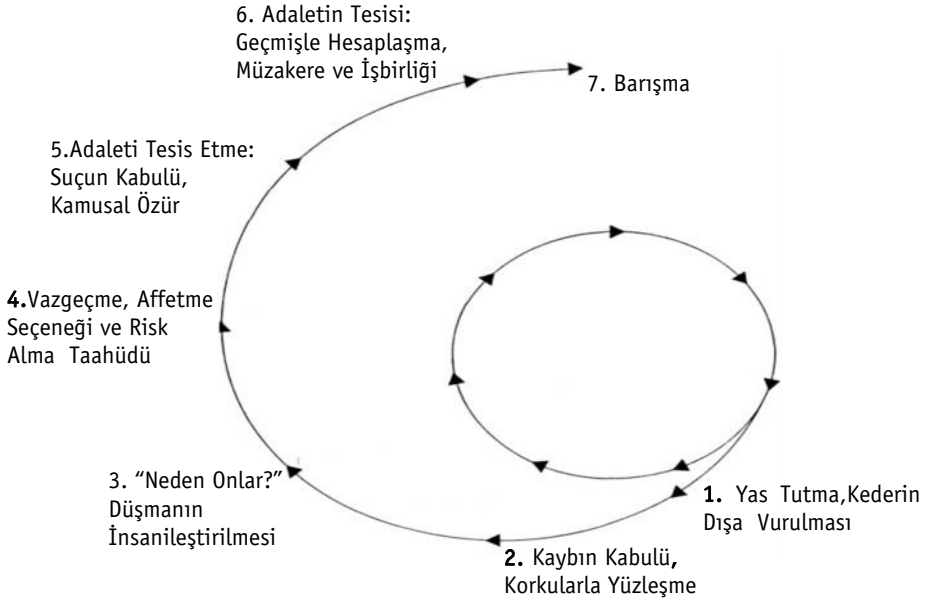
6. Adaletin Tesisi: Geçmişle Hesaplaşma, Müzakere ve İşbirliği

7. Barışma

5.Adaleti Tesis Etme: Suçun Kabulü, Kamusal Özür

4.Vazgeçme, Affetme Seçeneği ve Risk Alma Taahüdü

3. "Neden Onlar?" Düşmanın İnsanileştirilmesi

1. Yas Tutma,Kederin Dışa Vurulması

2. Kaybın Kabulü, Korkularla Yüzleşme